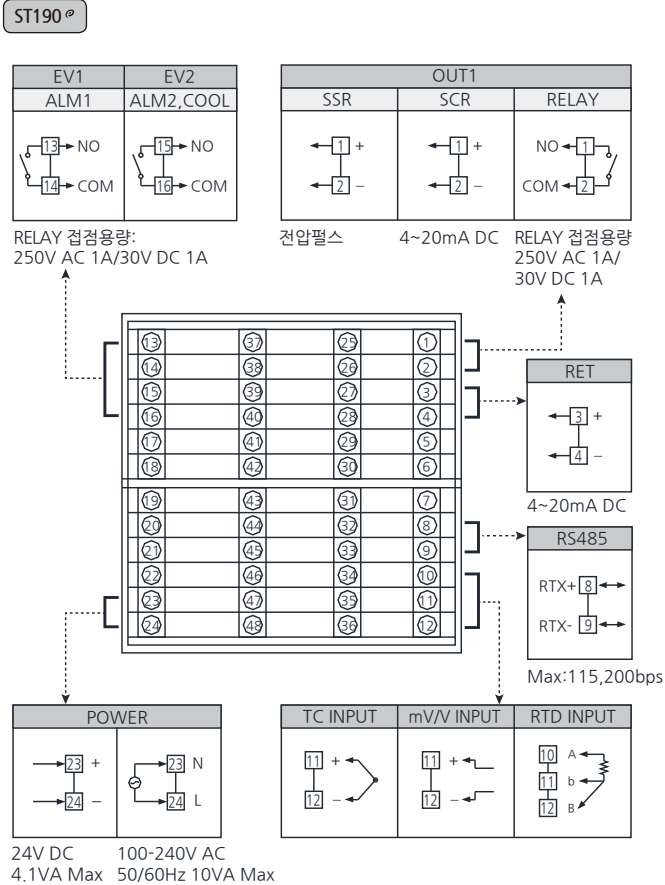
ST190

| EV1 | EV2 |
|---|---|
| ALM1 | ALM2,COOL |
| 13 NO 14 COM | 15 NO 16 COM |

RELAY 접점용량:
250V AC 1A/30V DC 1A

| OUT1 | | |
|---|---|---|
| SSR | SCR | RELAY |
| 1 + 2 – | 1 + 2 – | NO 1 COM 2 |

전압펄스

4~20mA DC

RELAY 접점용량
250V AC 1A/
30V DC 1A

13 37 25 1
14 38 26 2
15 39 27 3
16 40 28 4
17 41 29 5
18 42 30 6
19 43 31 7
20 44 32 8
21 45 33 9
22 46 34 10
23 47 35 11
24 48 36 12

RET
3 +
4 –
4~20mA DC

RS485
RTX+ 8
RTX- 9
Max:115,200bps

| POWER | |
|---|---|
| 23 + 24 – | 23 N 24 L |

24V DC
4.1VA Max

100-240V AC
50/60Hz 10VA Max

| TC INPUT | mV/V INPUT | RTD INPUT |
|---|---|---|
| 11 + 12 – | 11 + 12 – | 10 A 11 b 12 B |